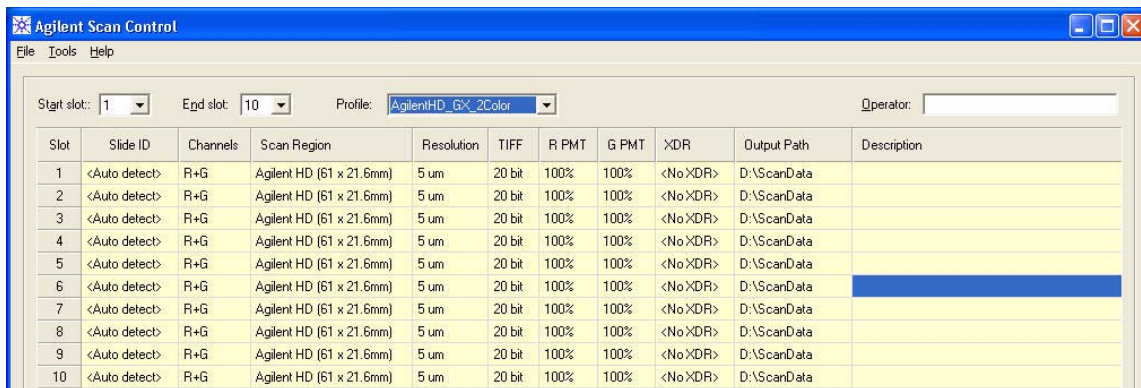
Agilent Scan Control

File Tools Help

Start slot: 1 End slot: 10 Profile: AgilentHD_GX_2Color Operator:

| Slot | Slide ID | Channels | Scan Region | Resolution | TIFF | R PMT | G PMT | XDR | Output Path | Description |
|---|---|---|---|---|---|---|---|---|---|---|
| 1 | <Auto detect> | R+G | Agilent HD (61 x 21.6mm) | 5 um | 20 bit | 100% | 100% | <No XDR> | D:\ScanData | |
| 2 | <Auto detect> | R+G | Agilent HD (61 x 21.6mm) | 5 um | 20 bit | 100% | 100% | <No XDR> | D:\ScanData | |
| 3 | <Auto detect> | R+G | Agilent HD (61 x 21.6mm) | 5 um | 20 bit | 100% | 100% | <No XDR> | D:\ScanData | |
| 4 | <Auto detect> | R+G | Agilent HD (61 x 21.6mm) | 5 um | 20 bit | 100% | 100% | <No XDR> | D:\ScanData | |
| 5 | <Auto detect> | R+G | Agilent HD (61 x 21.6mm) | 5 um | 20 bit | 100% | 100% | <No XDR> | D:\ScanData | |
| 6 | <Auto detect> | R+G | Agilent HD (61 x 21.6mm) | 5 um | 20 bit | 100% | 100% | <No XDR> | D:\ScanData | |
| 7 | <Auto detect> | R+G | Agilent HD (61 x 21.6mm) | 5 um | 20 bit | 100% | 100% | <No XDR> | D:\ScanData | |
| 8 | <Auto detect> | R+G | Agilent HD (61 x 21.6mm) | 5 um | 20 bit | 100% | 100% | <No XDR> | D:\ScanData | |
| 9 | <Auto detect> | R+G | Agilent HD (61 x 21.6mm) | 5 um | 20 bit | 100% | 100% | <No XDR> | D:\ScanData | |
| 10 | <Auto detect> | R+G | Agilent HD (61 x 21.6mm) | 5 um | 20 bit | 100% | 100% | <No XDR> | D:\ScanData | |